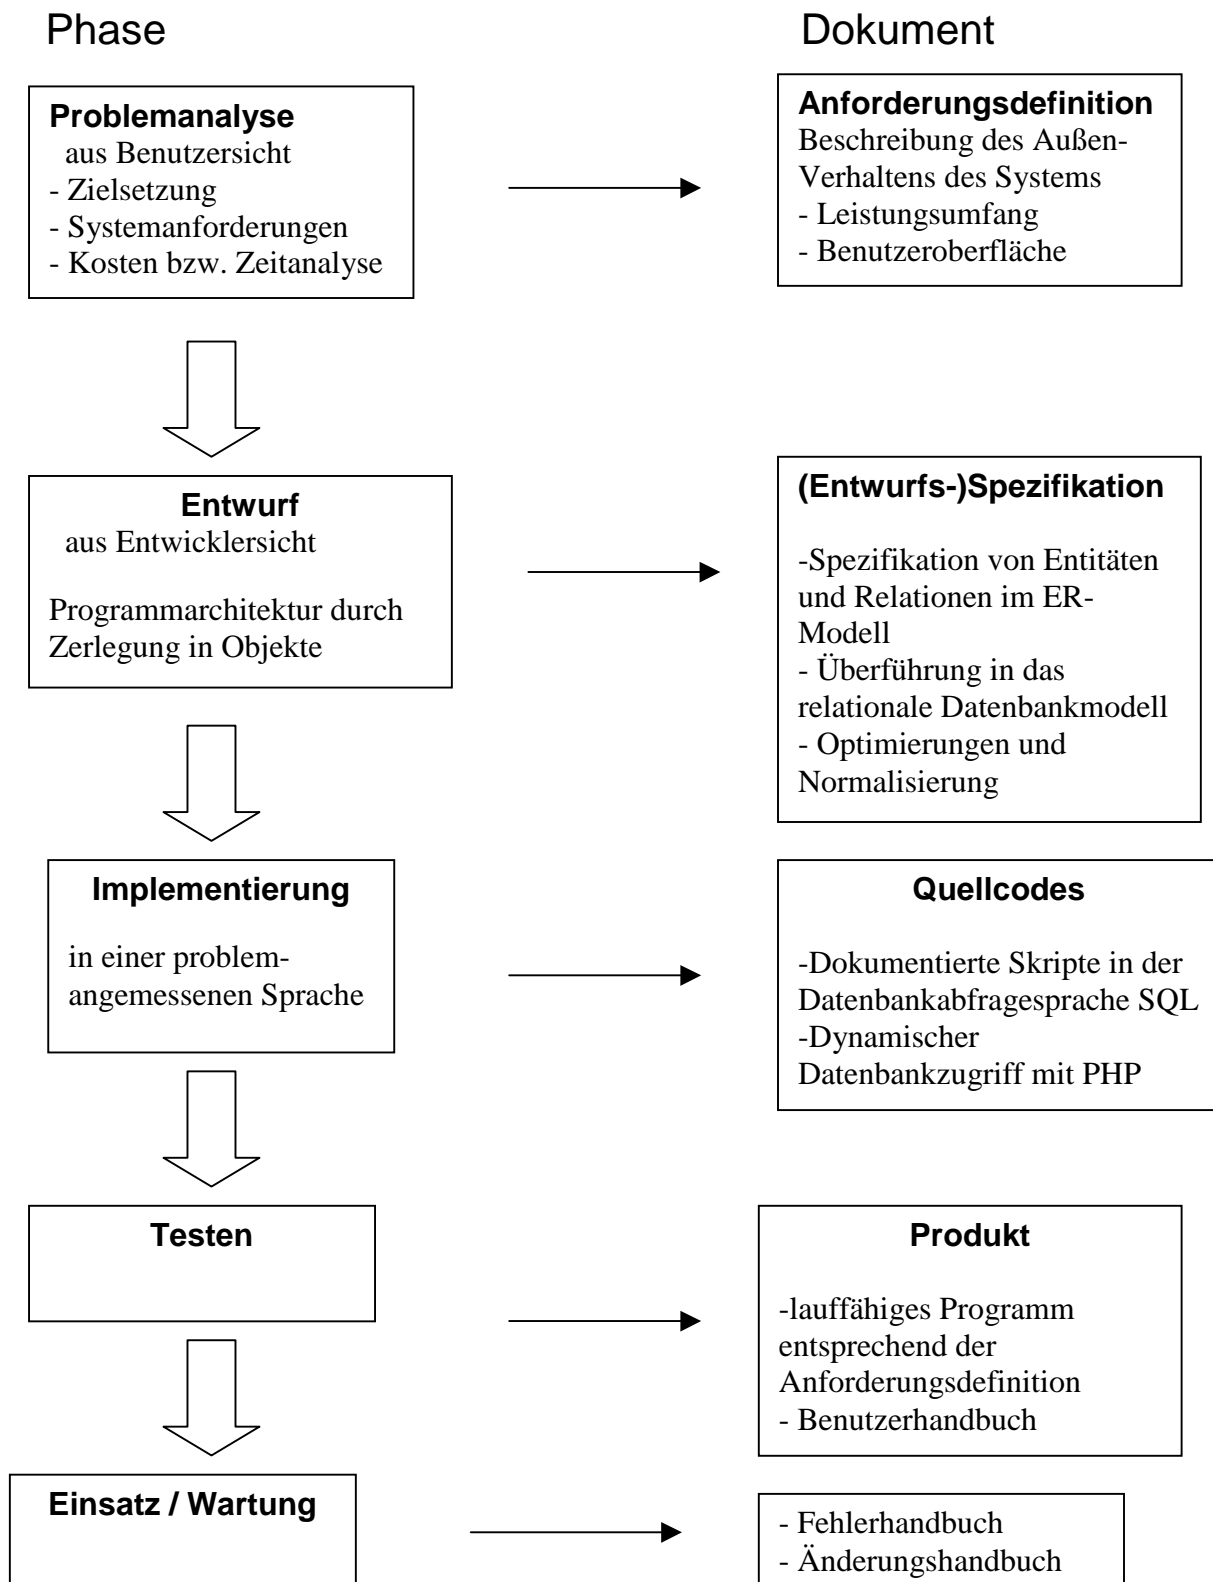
Phase

Dokument

**Problemanalyse**
aus Benutzersicht
- Zielsetzung
- Systemanforderungen
- Kosten bzw. Zeitanalyse

**Anforderungsdefinition**
Beschreibung des Außen-Verhaltens des Systems
- Leistungsumfang
- Benutzeroberfläche

**Entwurf**
aus Entwicklersicht

Programmarchitektur durch Zerlegung in Objekte

**(Entwurfs-)Spezifikation**

-Spezifikation von Entitäten und Relationen im ER-Modell
- Überführung in das relationale Datenbankmodell
- Optimierungen und Normalisierung

**Implementierung**

in einer problemangemessenen Sprache

**Quellcodes**

-Dokumentierte Skripte in der Datenbankabfragesprache SQL
-Dynamischer Datenbankzugriff mit PHP

**Testen**

**Produkt**

-lauffähiges Programm entsprechend der Anforderungsdefinition
- Benutzerhandbuch

**Einsatz / Wartung**

- Fehlerhandbuch
- Änderungshandbuch